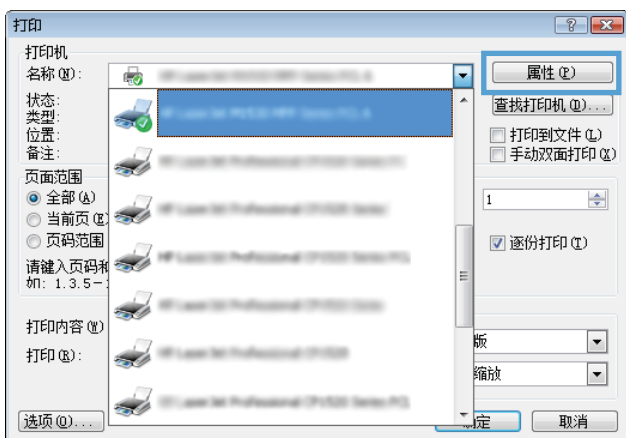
打印

打印机

名称(N):

状态:
类型:
位置:
备注:

属性(P)

查找打印机(D)...

打印到文件(L)

手动双面打印(X)

页面范围

全部(A)

当前页(E)

页码范围

请键入页码和
如: 1.3.5-1

1

逐份打印(T)

打印内容(W)

打印(R):

版

缩放

选项(O)...

确定

取消